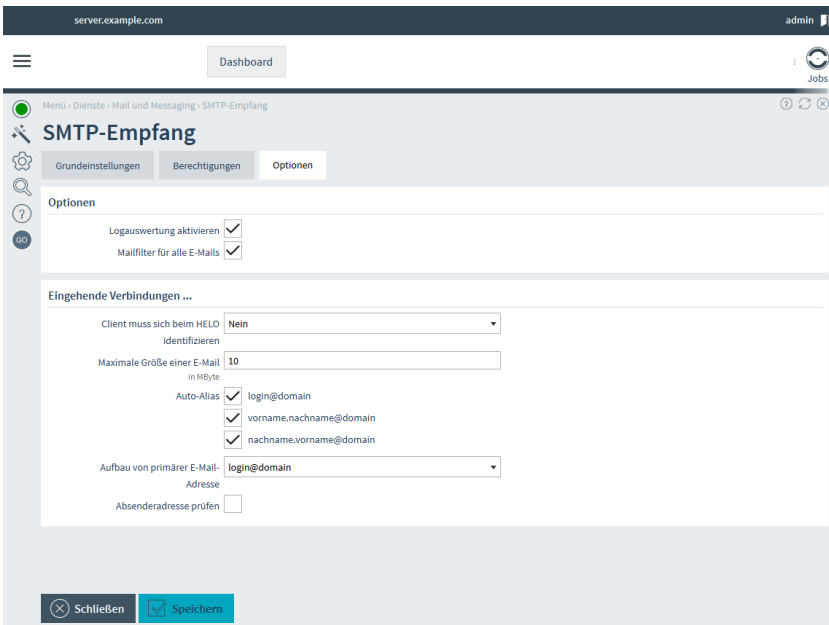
server.example.com

admin

Dashboard

Jobs

Menü › Dienste › Mail und Messaging › SMTP-Empfang

SMTP-Empfang

Grundeinstellungen

Berechtigungen

Optionen

Optionen

Logauswertung aktivieren

Mailfilter für alle E-Mails

Eingehende Verbindungen ...

Client muss sich beim HELO identifizieren

Nein

Maximale Größe einer E-Mail
in MByte

10

Auto-Alias

login@domain

vorname.nachname@domain

nachname.vorname@domain

Aufbau von primärer E-Mail-Adresse

login@domain

Absenderadresse prüfen

GO

Schließen

Speichern